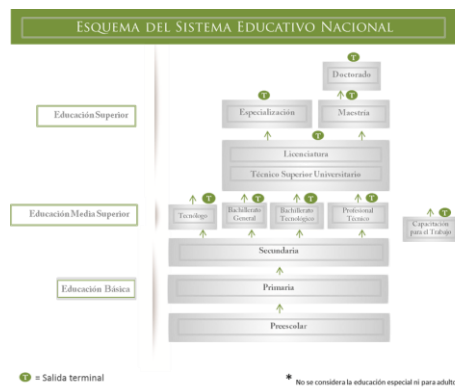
Esquema del Sistema Educativo Nacional

Educación Superior

Educación Media Superior

Educación Básica

T
Doctorado

T
Especialización

T
Maestría

T
Licenciatura

Técnico Superior Universitario

T
Tecnólogo

T
Bachillerato General

T
Bachillerato Tecnológico

T
Profesional Técnico

T
Capacitación para el Trabajo

Secundaria

Primaria

Preescolar

T = Salida terminal

* No se considera la educación especial ni para adulto